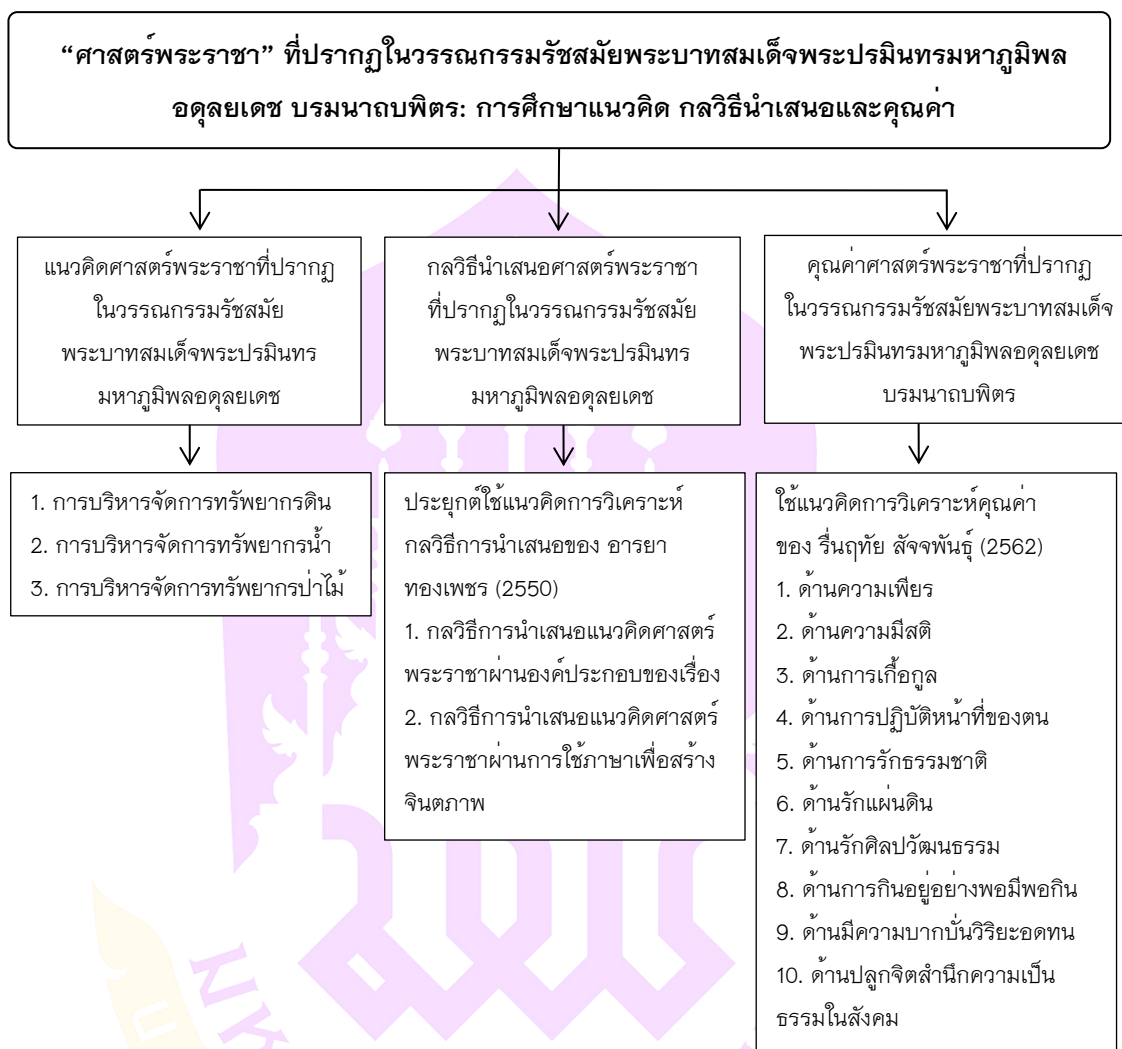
"ศาสตร์พระราชา" ที่ปรากฏในวรรณกรรมรัชสมัยพระบาทสมเด็จพระปรมินทรมหาภูมิพลอดุลยเดช บรมนาถบพิตร: การศึกษาแนวคิด กลวิธีนำเสนอและคุณค่า

แนวคิดศาสตร์พระราชาที่ปรากฏในวรรณกรรมรัชสมัยพระบาทสมเด็จพระปรมินทรมหาภูมิพลอดุลยเดช

1. การบริหารจัดการทรัพยากรดิน
2. การบริหารจัดการทรัพยากรน้ำ
3. การบริหารจัดการทรัพยากรป่าไม้

กลวิธีนำเสนอศาสตร์พระราชาที่ปรากฏในวรรณกรรมรัชสมัยพระบาทสมเด็จพระปรมินทรมหาภูมิพลอดุลยเดช

ประยุกต์ใช้แนวคิดการวิเคราะห์กลวิธีการนำเสนอของ อารยา ทองเพชร (2550)
1. กลวิธีการนำเสนอแนวคิดศาสตร์พระราชาผ่านองค์ประกอบของเรื่อง
2. กลวิธีการนำเสนอแนวคิดศาสตร์พระราชาผ่านการใช้ภาษาเพื่อสร้างจินตภาพ

คุณค่าศาสตร์พระราชาที่ปรากฏในวรรณกรรมรัชสมัยพระบาทสมเด็จพระปรมินทรมหาภูมิพลอดุลยเดช บรมนาถบพิตร

ใช้แนวคิดการวิเคราะห์คุณค่าของ รื่นฤทัย สัจจพันธุ์ (2562)
1. ด้านความเพียร
2. ด้านความมีสติ
3. ด้านการเกื้อกูล
4. ด้านการปฏิบัติหน้าที่ของตน
5. ด้านการรักธรรมชาติ
6. ด้านรักแผ่นดิน
7. ด้านรักศิลปวัฒนธรรม
8. ด้านการกินอยู่อย่างพอมีพอกิน
9. ด้านมีความบากบั่นวิริยะอดทน
10. ด้านปลูกจิตสำนึกความเป็นธรรมในสังคม